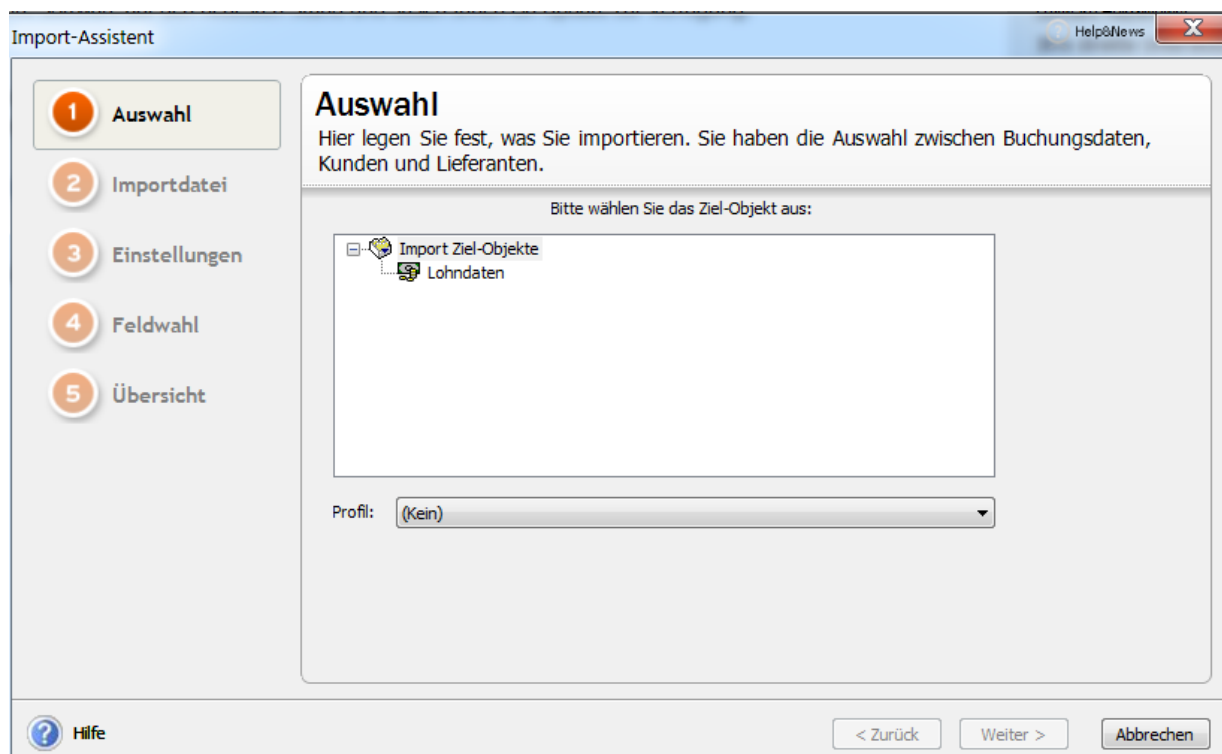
Import-Assistent

Help&News

1 Auswahl

2 Importdatei

3 Einstellungen

4 Feldwahl

5 Übersicht

Auswahl

Hier legen Sie fest, was Sie importieren. Sie haben die Auswahl zwischen Buchungsdaten, Kunden und Lieferanten.

Bitte wählen Sie das Ziel-Objekt aus:

Import Ziel-Objekte

Lohndaten

Profil: (Kein)

Hilfe

< Zurück

Weiter >

Abbrechen